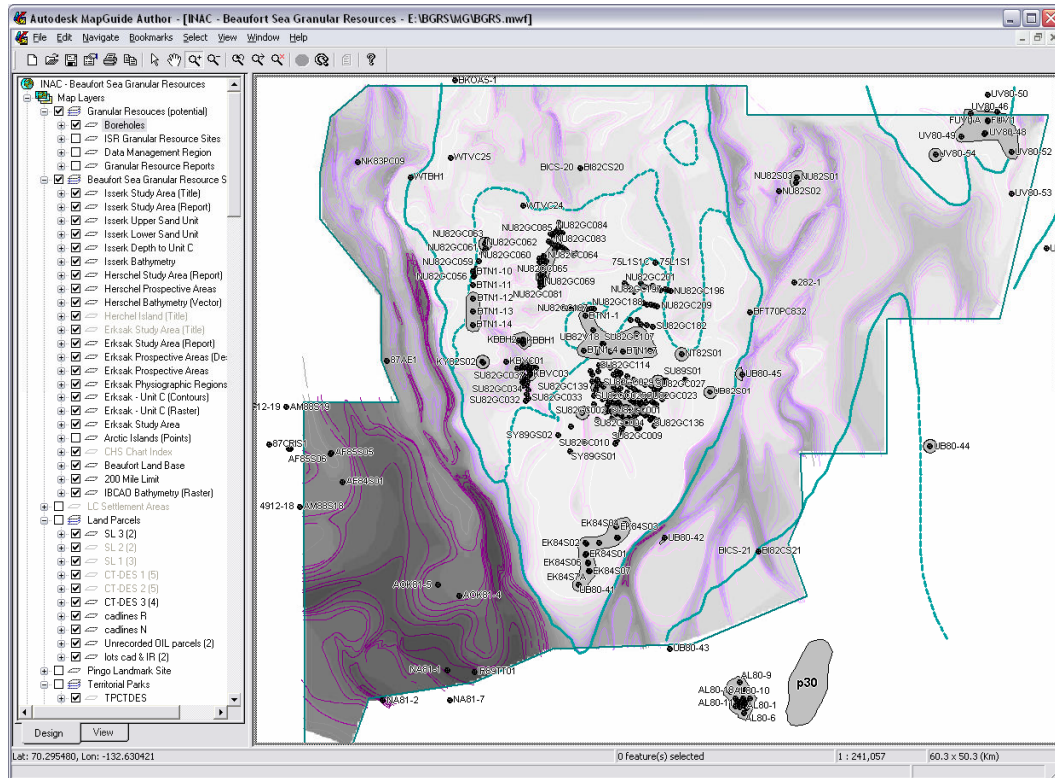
Autodesk MapGuide Author - [INAC - Beaufort Sea Granular Resources - E:\BGRS\MG\BGRS.mwf]

File Edit Navigate Bookmarks Select View Window Help

INAC - Beaufort Sea Granular Resources
Map Layers
Granular Resouces (potential)
Boreholes
ISR Granular Resource Sites
Data Management Region
Granular Resource Reports
Beaufort Sea Granular Resource S
Isserk Study Area (Title)
Isserk Study Area (Report)
Isserk Upper Sand Unit
Isserk Lower Sand Unit
Isserk Depth to Unit C
Isserk Bathymetry
Herschel Study Area (Report)
Herschel Prospective Areas
Herschel Bathymetry (Vector)
Herschel Island (Title)
Erksak Study Area (Title)
Erksak Study Area (Report)
Erksak Prospective Areas (De
Erksak Prospective Areas
Erksak Physiographic Regions
Erksak - Unit C (Contours)
Erksak - Unit C (Raster)
Erksak Study Area
Arctic Islands (Points)
CHS Chart Index
Beaufort Land Base
200 Mile Limit
IBCAO Bathymetry (Raster)
LC Settlement Areas
Land Parcels
SL 3 (2)
SL 2 (2)
SL 1 (3)
CT-DES 1 (5)
CT-DES 2 (5)
CT-DES 3 (4)
cadlines R
cadlines N
Unrecorded OIL parcels (2)
lots cad & IR (2)
Pingo Landmark Site
Territorial Parks
TPCTDES

Design View

BKOAS-1
UV80-50
UV80-46
FUYUA
UV80-49
UV80-48
UV80-54
UV80-52
NK83PC09
WTVC25
BICS-20
BI82CS20
WTBH1
NU82S03
NU82S01
NU82S02
UV80-53
WTVC24
NU82GC063
NU82GC085
NU82GC084
NU82GC061
NU82GC062
NU82GC083
NU82GC060
NU82GC064
NU82GC059
NU82GC065
75L1S1C
75L1S1
NU82GC056
BTN1-10
NU82GC069
NU82GC201
BTN1-11
NU82GC196
BTN1-12
NU82GC081
NU82GC188
NU82GC209
282-1
BTN1-13
BFT70PC832
BTN1-14
BTN1-1
SU82GC182
KBBH2
KBBH1
UB82V18
SU82GC107
87AE1
BTN1-4
BTN1-7
NT82S01
IKY82S02
KBVC01
SU82GC114
SU89S01
SU82GC03
KBVC03
UB80-45
SU82GC027
SU82GC034
SU82GC139
UB82S01
SU82GC032
SU82GC033
SU82GC023
F12-19
AM83S19
SU82GC136
SY89GS02
SU82GC009
67CRIS
SU82GC010
UB80-44
AF83S06
AF83S05
SY89GS01
AF84S01
4912-18
AM83S18
EK84S04
EK84S03
UB80-42
EK84S02
BICS-21
BI82CS21
EK84S01
EK84S06
EK84S07
EK84S7
UB80-41
AOK81-5
AOK81-4
UB80-43
p30
NA61-1
TPSPT01
AL80-9
AL80-18
AL80-10
AL80-11
AL80-1
AL80-6
NA81-2
NA81-7

Lat: 70.295480, Lon: -132.630421
0 feature(s) selected
1 : 241,057
60.3 x 50.3 (Km)